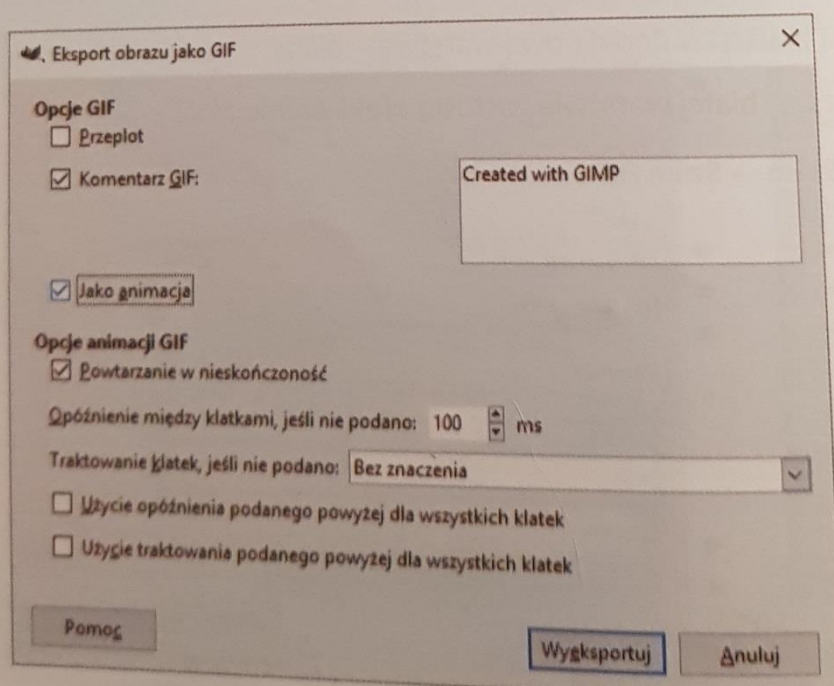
Eksport obrazu jako GIF

×

Opcje GIF

Przeplot

Komentarz GIF:

Created with GIMP

Jako animacja

Opcje animacji GIF

Powtarzanie w nieskończoność

Opóźnienie między klatkami, jeśli nie podano: 100 ms

Traktowanie klatek, jeśli nie podano: Bez znaczenia

Użycie opóźnienia podanego powyżej dla wszystkich klatek

Użycie traktowania podanego powyżej dla wszystkich klatek

Pomoc

Wyeksportuj

Anuluj